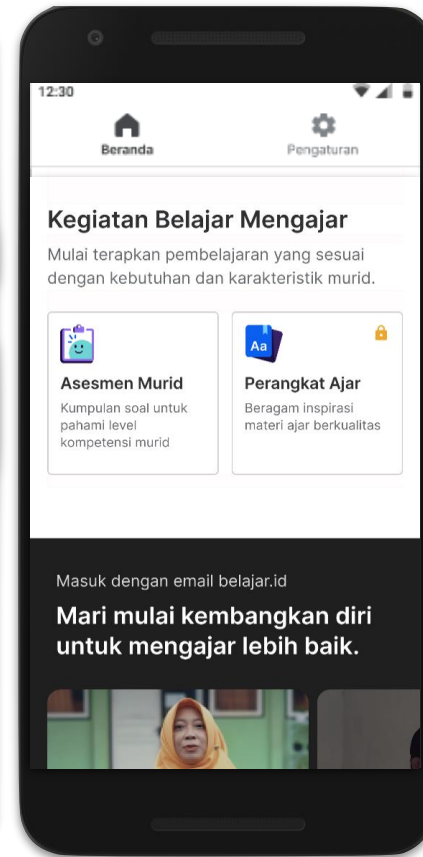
12:30

Beranda

Pengaturan

Kegiatan Belajar Mengajar

Mulai terapkan pembelajaran yang sesuai dengan kebutuhan dan karakteristik murid.

Asesmen Murid

Kumpulan soal untuk pahami level kompetensi murid

Aa

Perangkat Ajar

Beragam inspirasi materi ajar berkualitas

Masuk dengan email belajar.id

Mari mulai kembangkan diri untuk mengajar lebih baik.